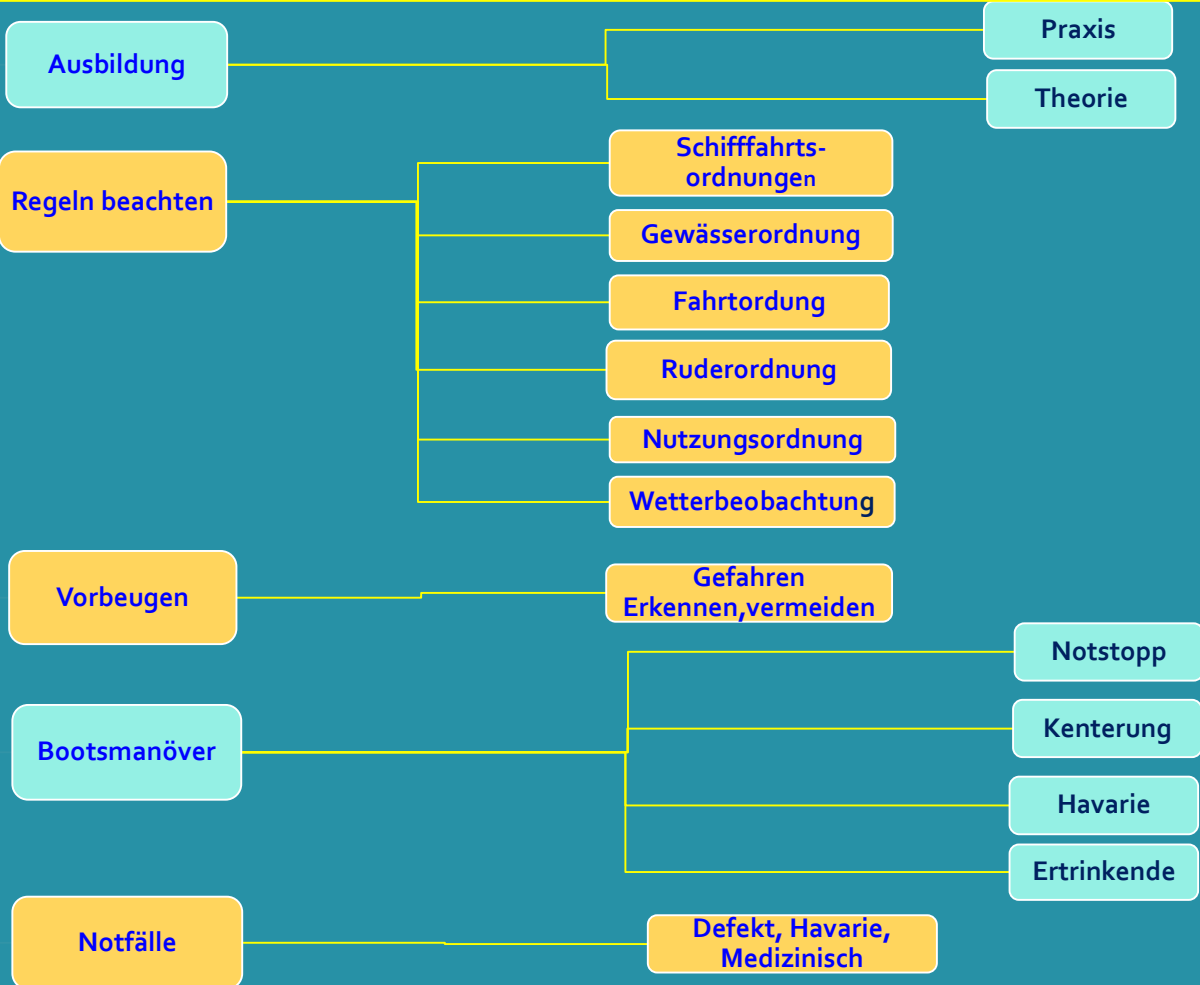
Ausbildung

Praxis

Theorie

Regeln beachten

Schifffahrtsordnungen

Gewässerordnung

Fahrtordung

Ruderordnung

Nutzungsordnung

Wetterbeobachtung

Vorbeugen

Gefahren Erkennen,vermeiden

Bootsmanöver

Notstopp

Kenterung

Havarie

Ertrinkende

Notfälle

Defekt, Havarie, Medizinisch